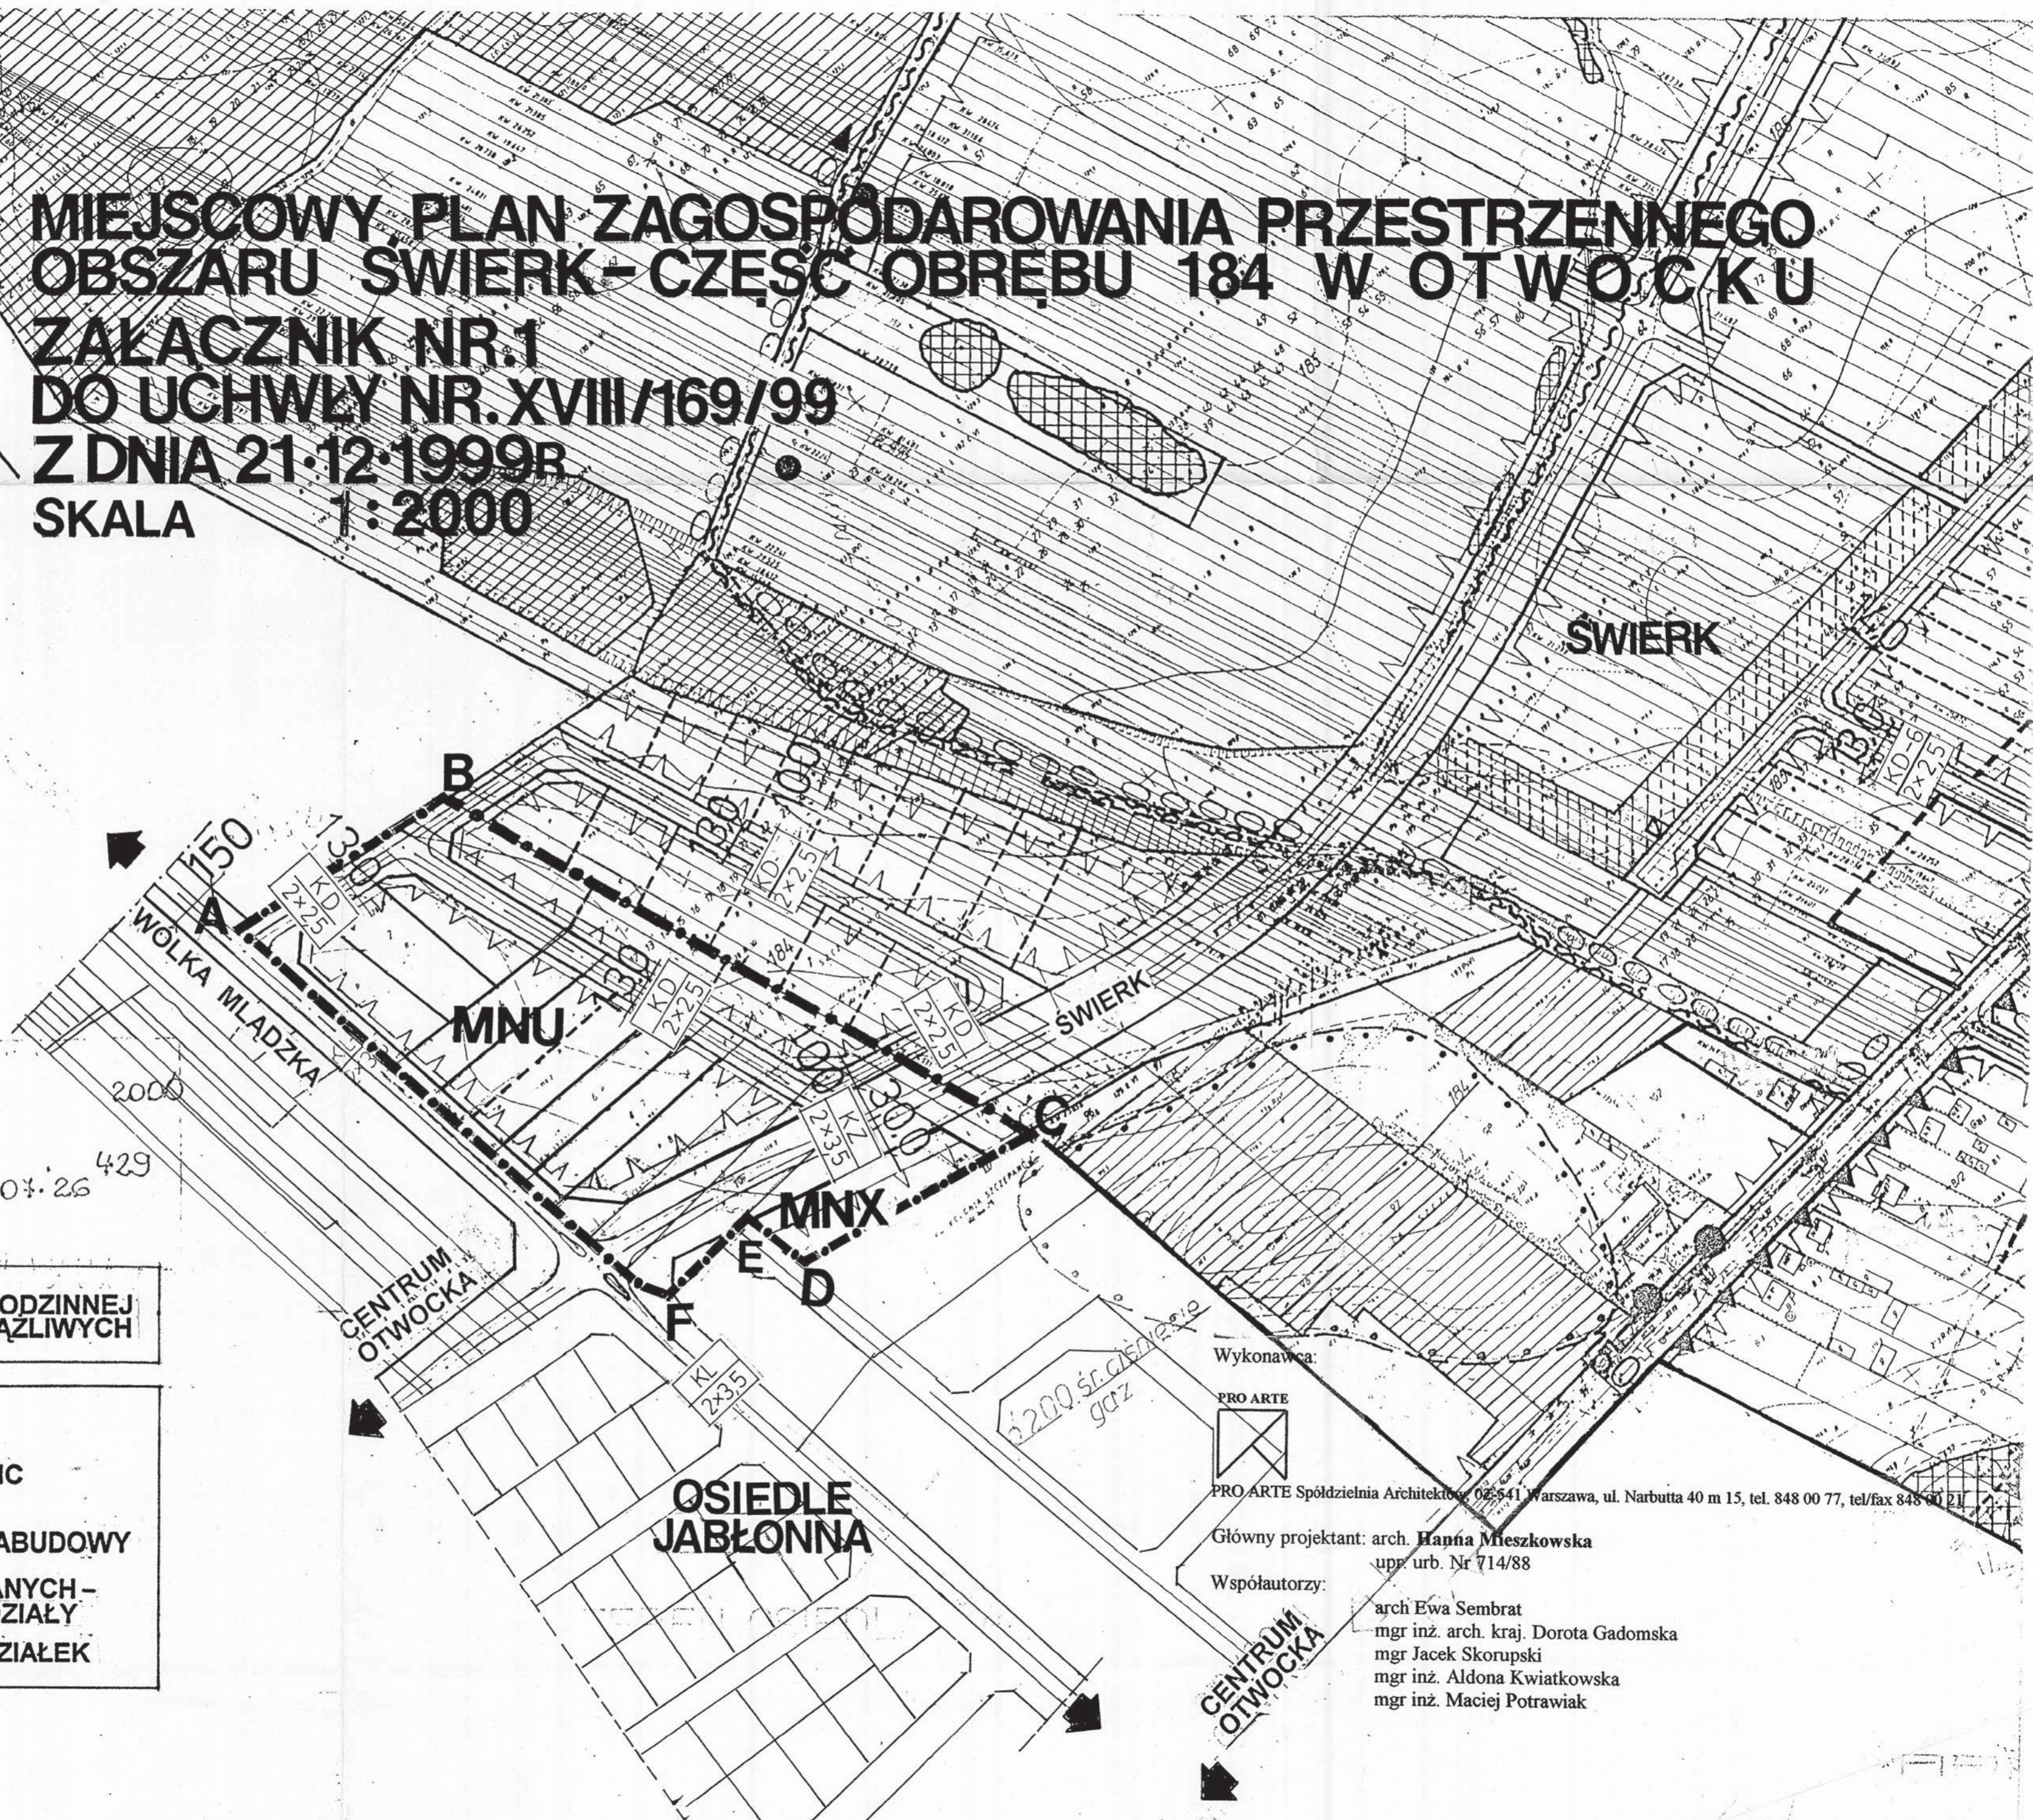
MIEJSCOWY PLAN ZAGOSPODAROWANIA PRZESTRZENNEGO OBSZARU ŚWIERK - CZĘŚĆ OBRĘBU 184 W OTWOCKU

ZAŁĄCZNIK NR.1
DO UCHWAŁY NR. XVIII/169/99
Z DNIA 21·12·1999R
SKALA 1:2000

ŚWIERK

B
A
150
130
KD 2x25
KD 2x25
100
130
KD 2x25
184
MNU
150
KD 2x25
ŚWIERK
100
300
KD 2x25
KZ 2x35
C
MNX
E
D
F
WÓLKA MLADZKA
2000
429
07·26
CENTRUM OTWOCKA
KL 2x35
OSIEDLE JABŁONNA
200 śr. ciśnienia gaz

ODZINNEJ
ĄZLIWYCH
IC
ABUDOWY
ANYCH -
ZIAŁY
ZIAŁEK

Wykonawca:
PRO ARTE
PRO ARTE Spółdzielnia Architektów, 02-541 Warszawa, ul. Narbutta 40 m 15, tel. 848 00 77, tel/fax 848 00 21
Główny projektant: arch. Hanna Mieszkowska
upr. urb. Nr 714/88
Współautorzy:
arch Ewa Sembrat
mgr inż. arch. kraj. Dorota Gadomska
mgr Jacek Skorupski
mgr inż. Aldona Kwiatkowska
mgr inż. Maciej Potrawiak

CENTRUM OTWOCKA